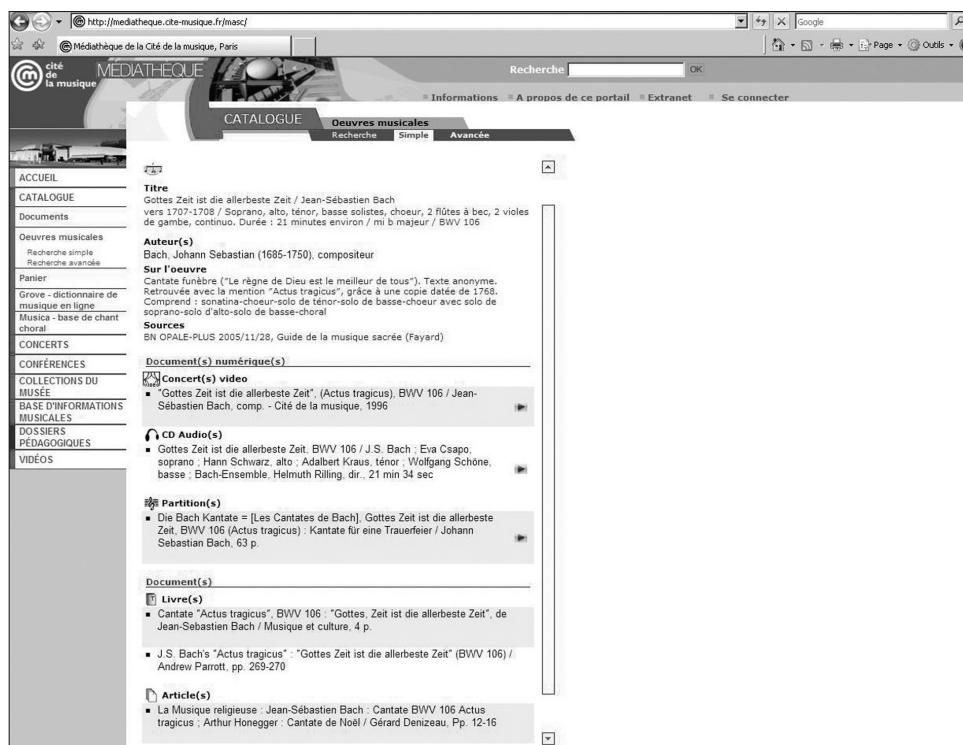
http://mediatheque.cite-musique.fr/masc/

Google

Médiathèque de la Cité de la musique, Paris

Page · Outils ·

cité de la musique

MEDIATHEQUE

Recherche OK

Informations A propos de ce portail Extranet Se connecter

CATALOGUE Oeuvres musicales

Recherche Simple Avancée

ACCUEIL
CATALOGUE
Documents
Oeuvres musicales
Recherche simple
Recherche avancée
Panier
Grove - dictionnaire de musique en ligne
Musica - base de chant choral
CONCERTS
CONFÉRENCES
COLLECTIONS DU MUSÉE
BASE D'INFORMATIONS MUSICALES
DOSSIERS PÉDAGOGIQUES
VIDÉOS

Titre
Gottes Zeit ist die allerbeste Zeit / Jean-Sébastien Bach
vers 1707-1708 / Soprano, alto, ténor, basse solistes, choeur, 2 flûtes à bec, 2 violes de gambe, continuo. Durée : 21 minutes environ / mi b majeur / BWV 106

Auteur(s)
Bach, Johann Sebastian (1685-1750), compositeur

Sur l'oeuvre
Cantate funèbre ("Le règne de Dieu est le meilleur de tous"). Texte anonyme. Retrouvée avec la mention "Actus tragicus", grâce à une copie datée de 1768. Comprend : sonatina-choeur-solo de ténor-solo de basse-choeur avec solo de soprano-solo d'alto-solo de basse-choral

Sources
BN OPALE-PLUS 2005/11/28, Guide de la musique sacrée (Fayard)

Document(s) numérique(s)

Concert(s) video
"Gottes Zeit ist die allerbeste Zeit", (Actus tragicus), BWV 106 / Jean-Sébastien Bach, comp. - Cité de la musique, 1996

CD Audio(s)
Gottes Zeit ist die allerbeste Zeit. BWV 106 / J.S. Bach ; Eva Csapo, soprano ; Hann Schwarz, alto ; Adalbert Kraus, ténor ; Wolfgang Schöne, basse ; Bach-Ensemble, Helmuth Rilling, dir., 21 min 34 sec

Partition(s)
Die Bach Kantate = [Les Cantates de Bach], Gottes Zeit ist die allerbeste Zeit, BWV 106 (Actus tragicus) : Kantate für eine Trauerfeier / Johann Sebastian Bach, 63 p.

Document(s)

Livre(s)
Cantate "Actus tragicus", BWV 106 : "Gottes, Zeit ist die allerbeste Zeit", de Jean-Sebastien Bach / Musique et culture, 4 p.

J.S. Bach's "Actus tragicus" : "Gottes Zeit ist die allerbeste Zeit" (BWV 106) / Andrew Parrott, pp. 269-270

Article(s)
La Musique religieuse : Jean-Sébastien Bach : Cantate BWV 106 Actus tragicus ; Arthur Honegger : Cantate de Noël / Gérard Denizeau, Pp. 12-16